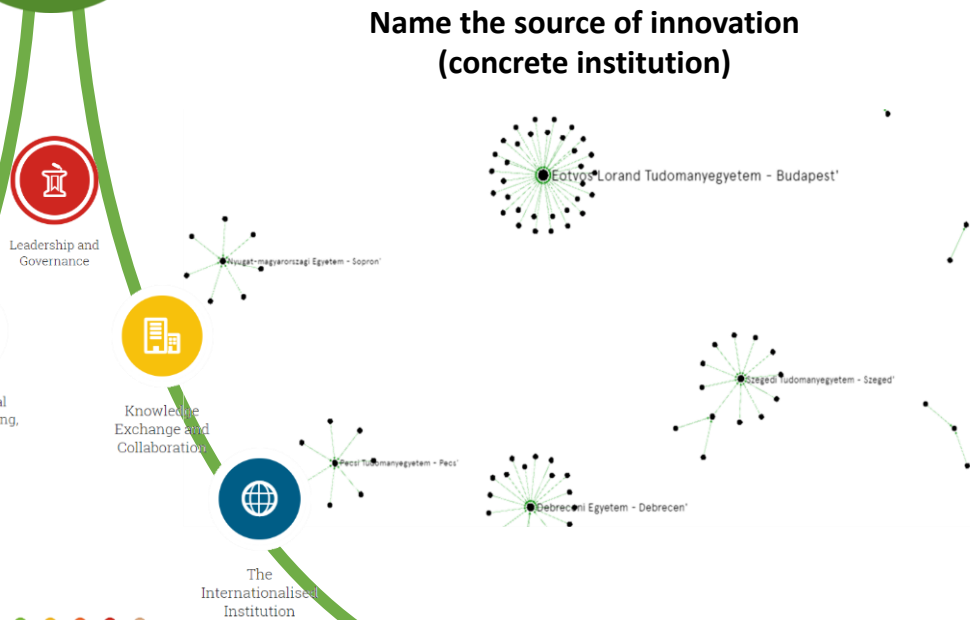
Name the source of innovation (concrete institution)

Leadership and Governance

al
ng,

Knowledge Exchange and Collaboration

The Internationalised Institution

Eotvos Lorand Tudomanyegyetem - Budapest'

Nyugat-magyarorszagi Egyetem - Sopron'

Szegedi Tudomanyegyetem - Szeged'

Pecsi Tudomanyegyetem - Pecs'

Debreceni Egyetem - Debrecen'